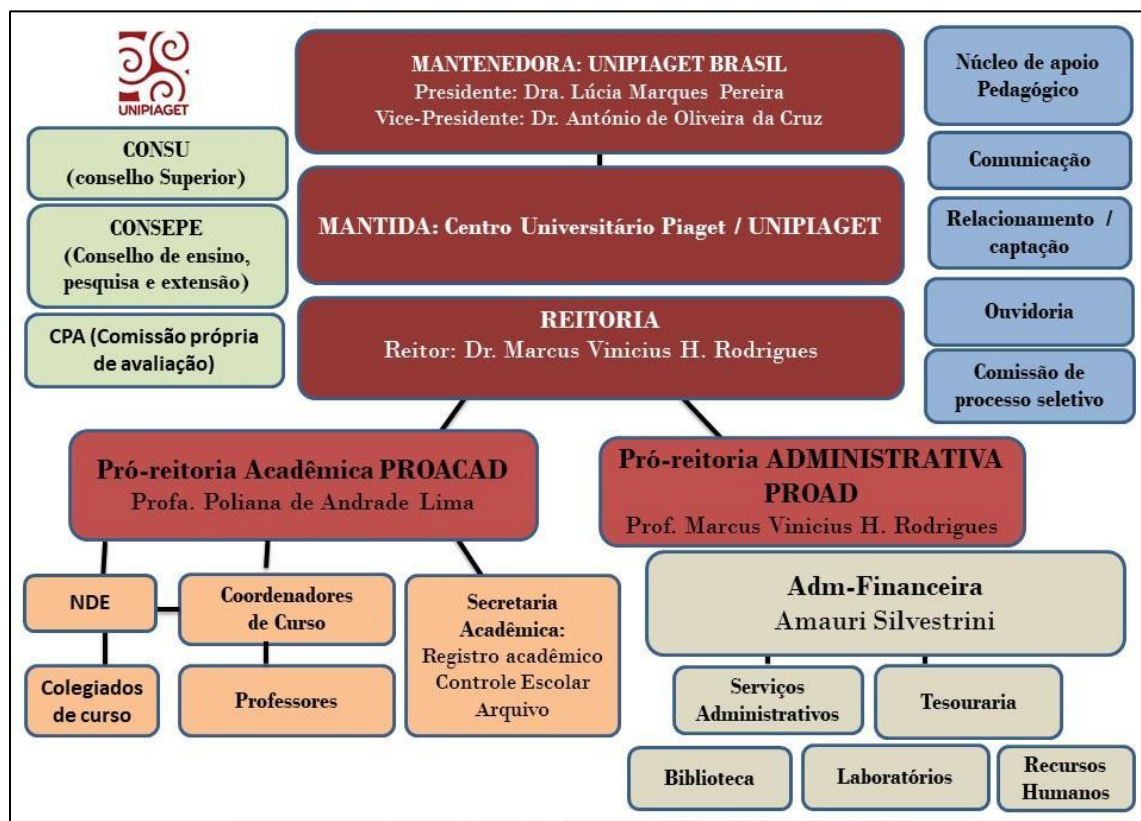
UNIPIAGET

MANTENEDORA: UNIPIAGET BRASIL
Presidente: Dra. Lúcia Marques Pereira
Vice-Presidente: Dr. António de Oliveira da Cruz

Núcleo de apoio Pedagógico

CONSU (conselho Superior)

Comunicação

CONSEPE (Conselho de ensino, pesquisa e extensão)

MANTIDA: Centro Universitário Piaget / UNIPIAGET

Relacionamento / captação

Ouvidoria

CPA (Comissão própria de avaliação)

REITORIA
Reitor: Dr. Marcus Vinicius H. Rodrigues

Comissão de processo seletivo

Pró-reitoria Acadêmica PROACAD
Profa. Poliana de Andrade Lima

Pró-reitoria ADMINISTRATIVA PROAD
Prof. Marcus Vinicius H. Rodrigues

NDE

Coordenadores de Curso

Secretaria Acadêmica:
Registro acadêmico
Controle Escolar
Arquivo

Adm-Financeira
Amauri Silvestrini

Colegiados de curso

Professores

Serviços Administrativos

Tesouraria

Biblioteca

Laboratórios

Recursos Humanos